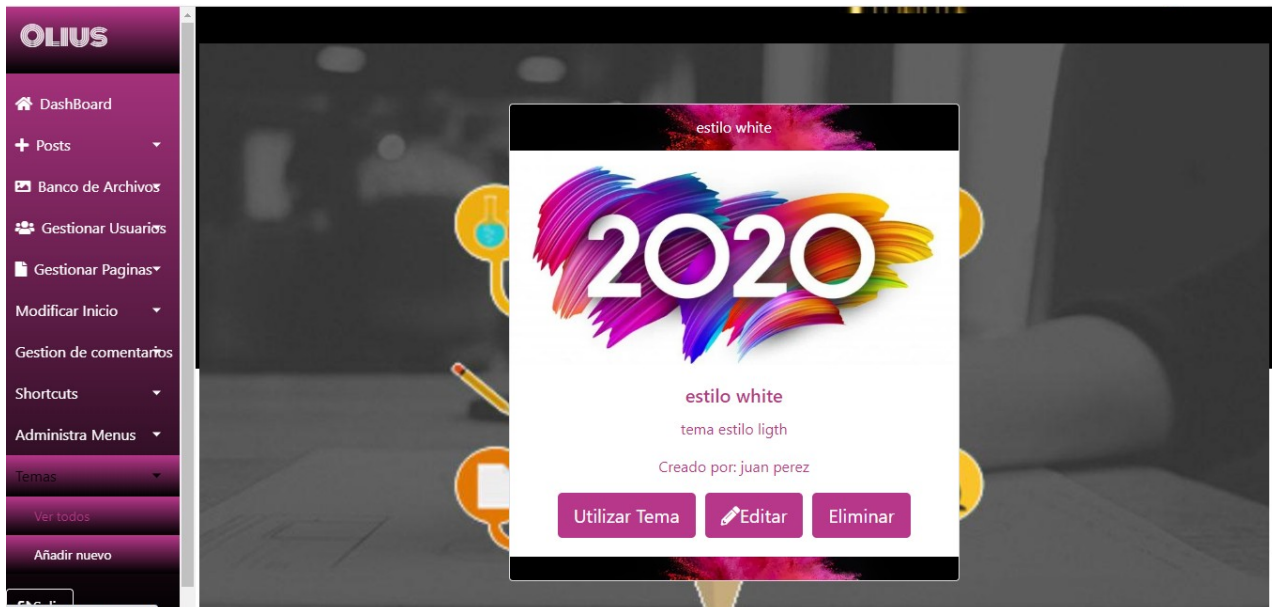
OLIUS

DashBoard
Posts
Banco de Archivos
Gestionar Usuarios
Gestionar Paginas
Modificar Inicio
Gestion de comentarios
Shortcuts
Administra Menus
Temas
Ver todos
Añadir nuevo

estilo white

2020

estilo white
tema estilo ligth
Creado por: juan perez

Utilizar Tema
Editar
Eliminar